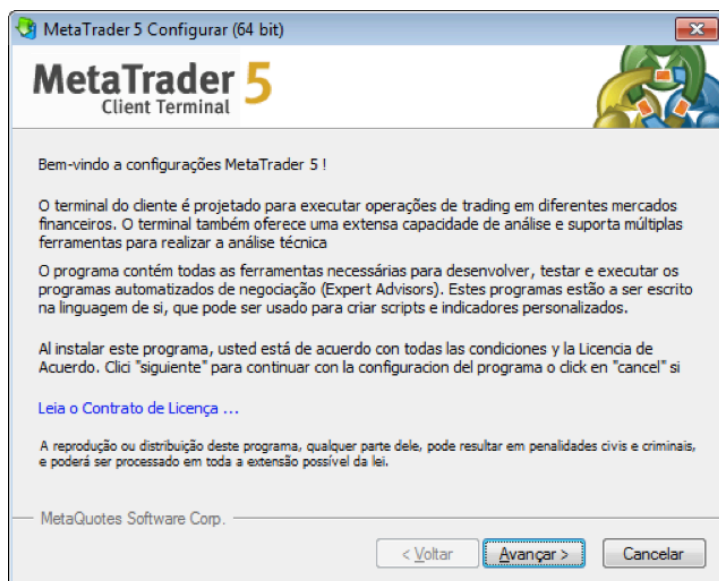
MetaTrader 5 Configurar (64 bit)

MetaTrader 5
Client Terminal

Bem-vindo a configurações MetaTrader 5 !

O terminal do cliente é projetado para executar operações de trading em diferentes mercados financeiros. O terminal também oferece uma extensa capacidade de análise e suporta múltiplas ferramentas para realizar a análise técnica

O programa contém todas as ferramentas necessárias para desenvolver, testar e executar os programas automatizados de negociação (Expert Advisors). Estes programas estão a ser escrito na linguagem de si, que pode ser usado para criar scripts e indicadores personalizados.

Al instalar este programa, usted está de acuerdo con todas las condiciones y la Licencia de Acuerdo. Clici "siguiente" para continuar con la configuracion del programa o click en "cancel" si

Leia o Contrato de Licença ...

A reprodução ou distribuição deste programa, qualquer parte dele, pode resultar em penalidades civis e criminais, e poderá ser processado em toda a extensão possível da lei.

MetaQuotes Software Corp.

< Voltar | Avançar > | Cancelar